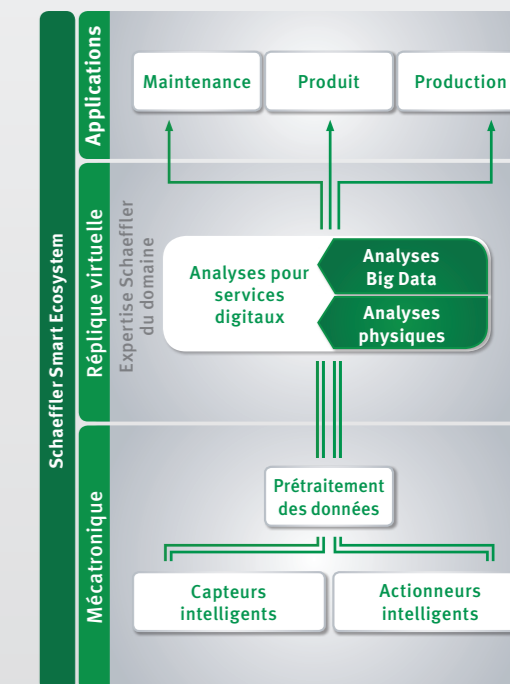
Schaeffler Smart Ecosystem

Applications

Maintenance

Produit

Production

Réplique virtuelle

Expertise Schaeffler du domaine

Analyses pour services digitaux

Analyses Big Data

Analyses physiques

Mécatronique

Prétraitement des données

Capteurs intelligents

Actionneurs intelligents